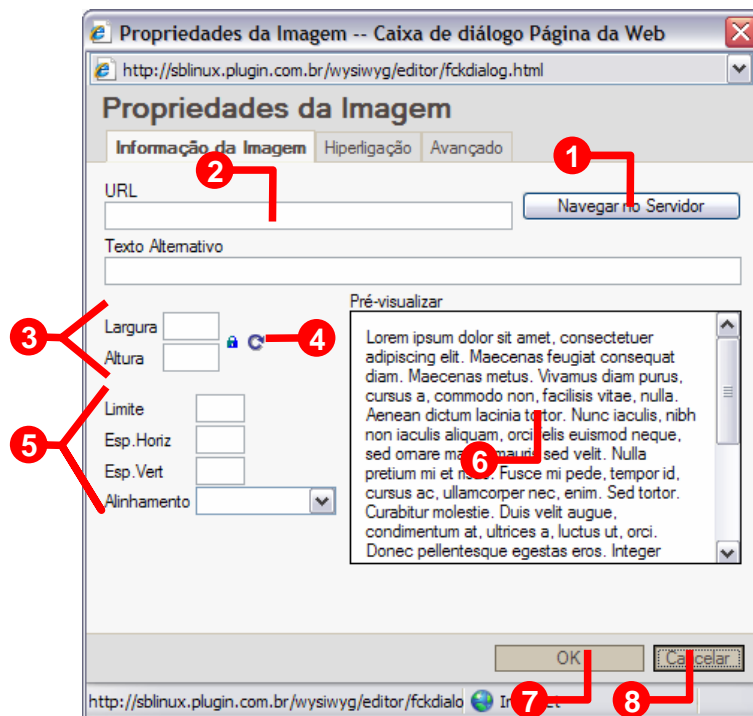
Propriedades da Imagem -- Caixa de diálogo Página da Web

http://sblinux.plugin.com.br/wysiwyg/editor/fckdialog.html

Propriedades da Imagem

Informação da Imagem | Hiperligação | Avançado

1

2

URL

Navegar no Servidor

Texto Alternativo

Pré-visualizar

3

Largura

Altura

4

Lorem ipsum dolor sit amet, consectetuer adipiscing elit. Maecenas feugiat consequat diam. Maecenas metus. Vivamus diam purus, cursus a, commodo non, facilisis vitae, nulla. Aenean dictum lacinia tortor. Nunc iaculis, nibh non iaculis aliquam, orci felis euismod neque, sed ornare ma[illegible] mauris sed velit. Nulla pretium mi et ri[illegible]. Fusce mi pede, tempor id, cursus ac, ullamcorper nec, enim. Sed tortor. Curabitur molestie. Duis velit augue, condimentum at, ultrices a, luctus ut, orci. Donec pellentesque egestas eros. Integer

5

Limite

Esp.Horiz

Esp.Vert

Alinhamento

6

OK

Cancelar

7

8

http://sblinux.plugin.com.br/wysiwyg/editor/fckdialo

Internet